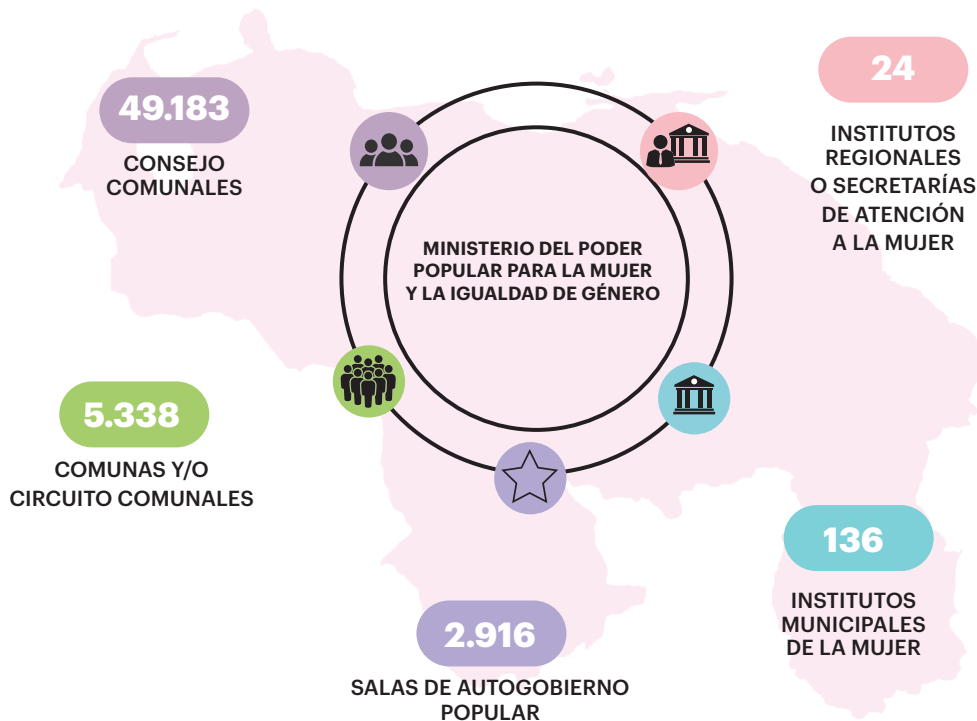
49.183

CONSEJO COMUNALES

24

INSTITUTOS REGIONALES O SECRETARÍAS DE ATENCIÓN A LA MUJER

MINISTERIO DEL PODER POPULAR PARA LA MUJER Y LA IGUALDAD DE GÉNERO

5.338

COMUNAS Y/O CIRCUITO COMUNALES

136

INSTITUTOS MUNICIPALES DE LA MUJER

2.916

SALAS DE AUTOGOBIERNO POPULAR